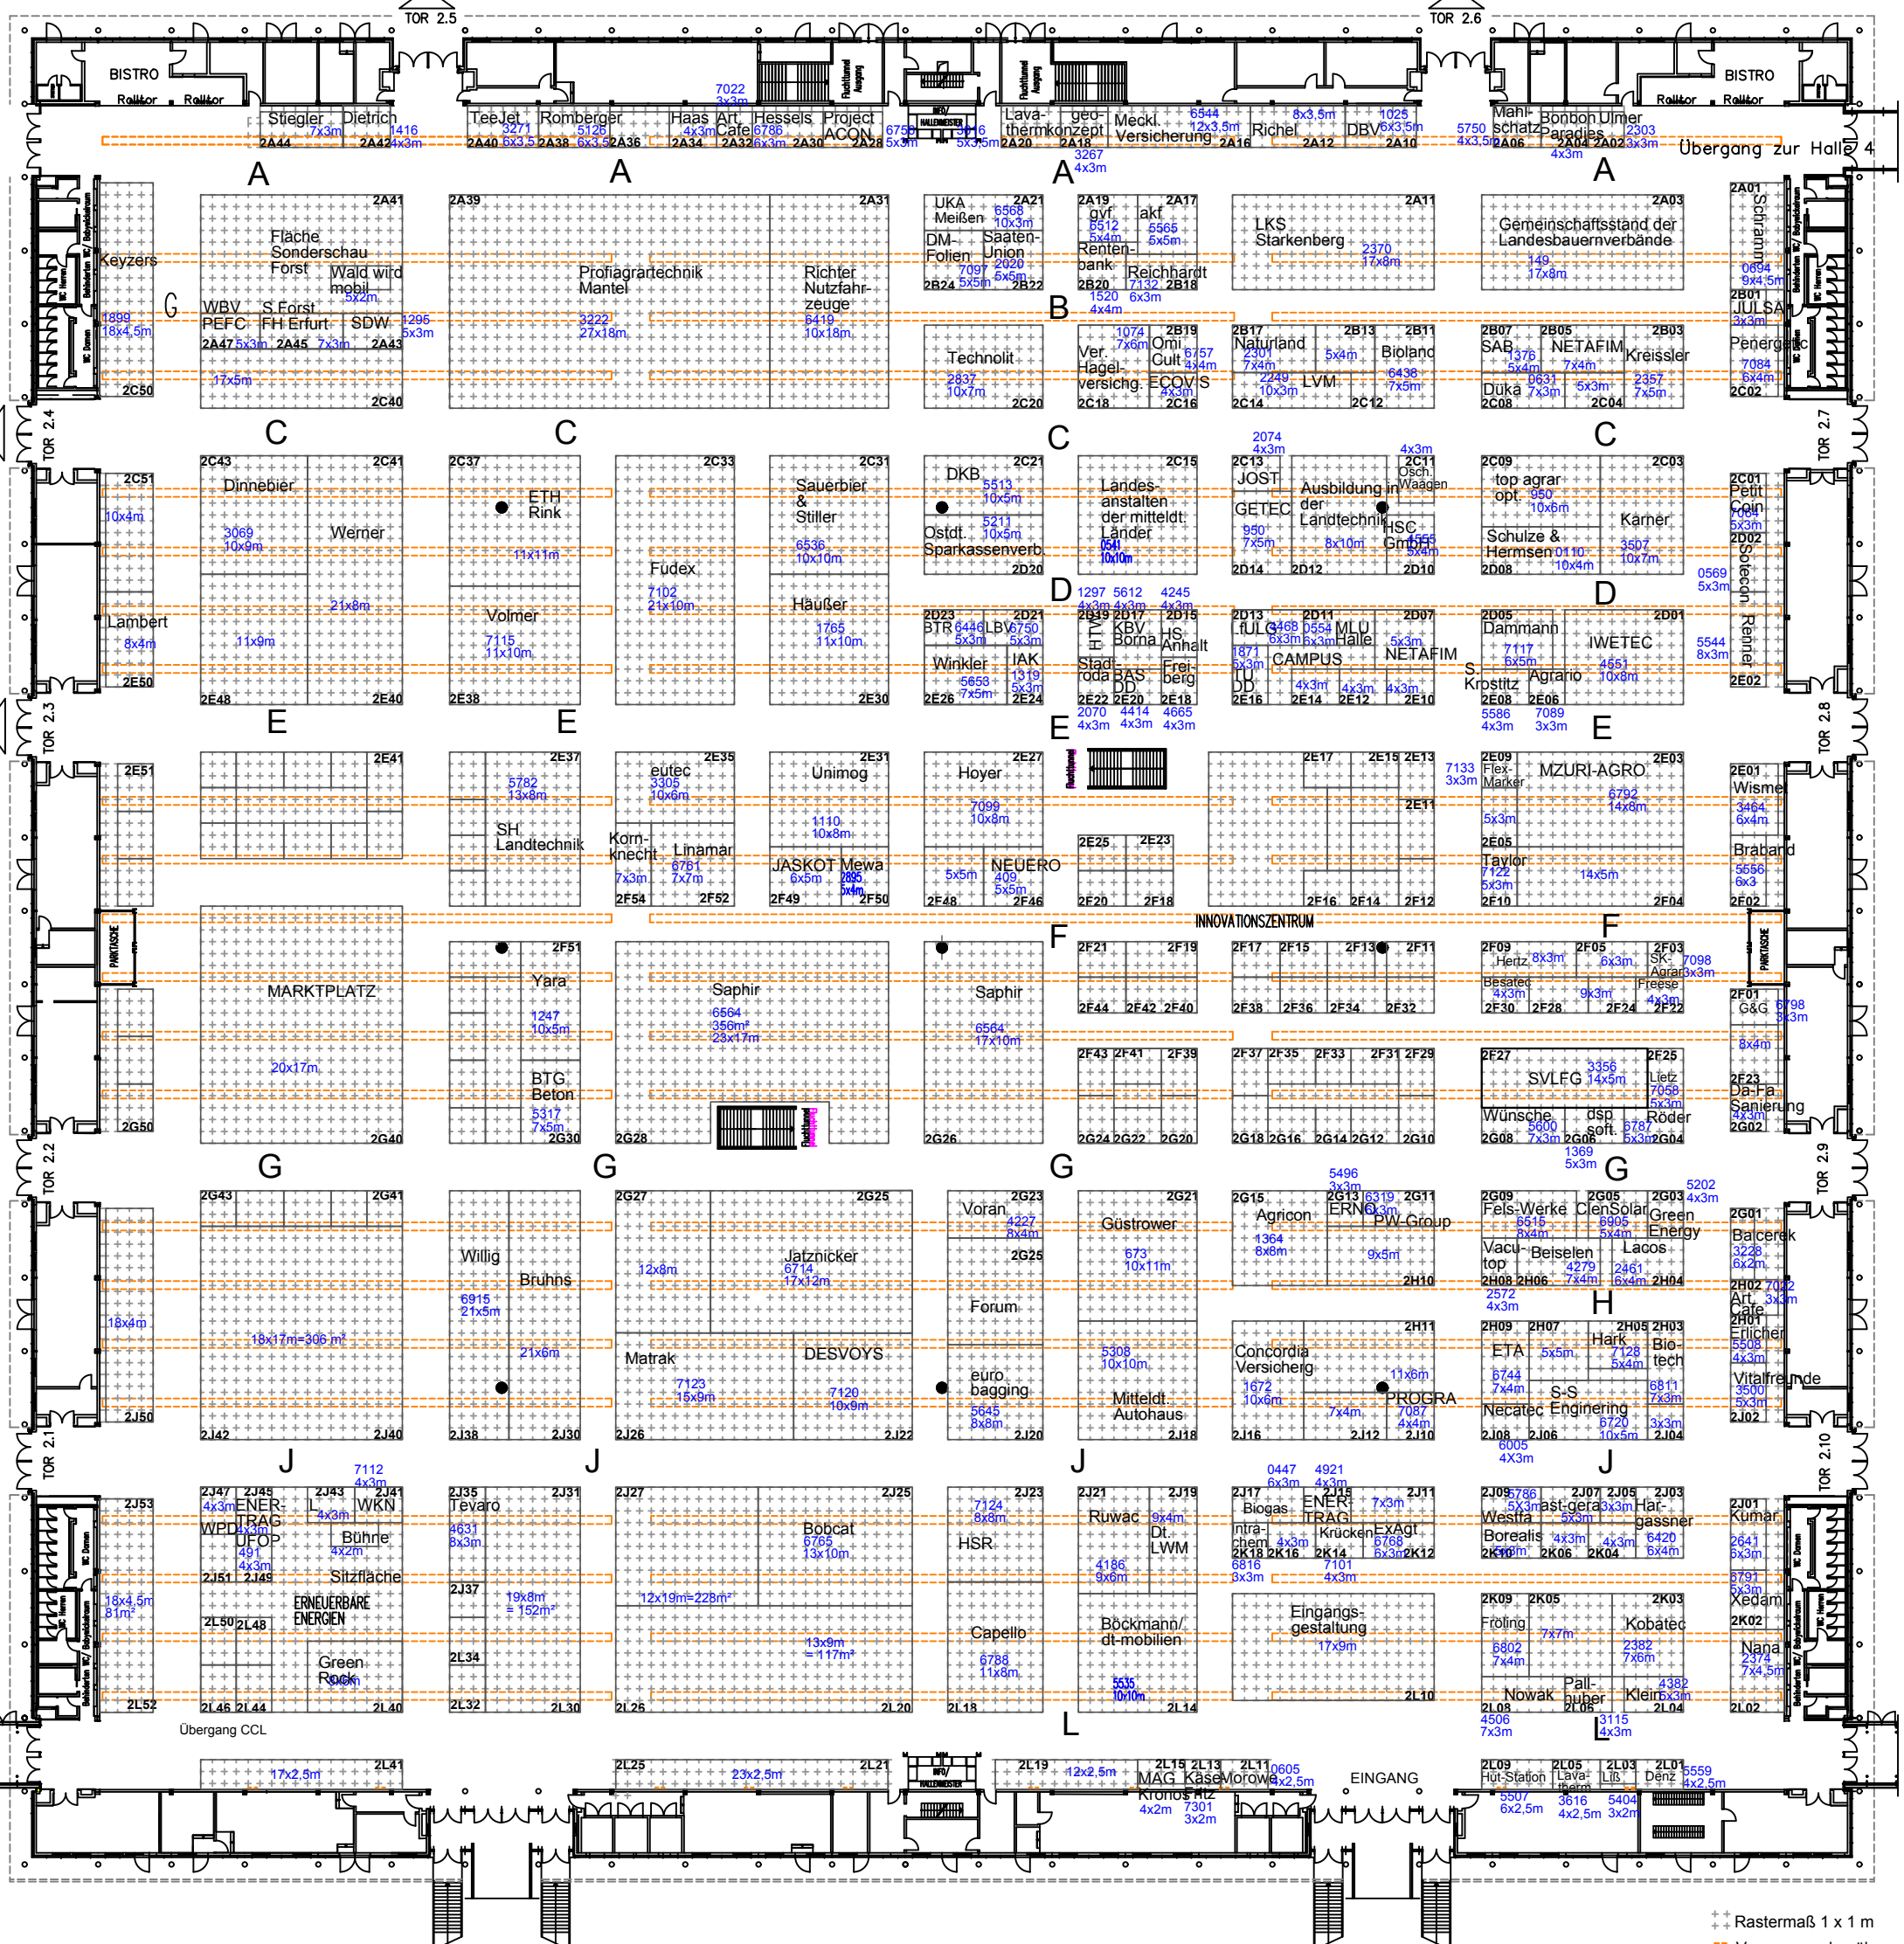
TOR 2.5 TOR 2.6

BISTRO Rolltor Rolltor BISTRO Rolltor Rolltor

Stiegler 3x3m Dietrich 1416 4x3m 2A44 2A42
TeeJet 3271 6x3,5 2A40 Romberger 5126 6x3,5 2A38 2A36
7022 3x3m
Haas 4x3m 2A34 Art Cafe 6786 6x3m 2A32 Hessels 2A30 Project ACON 2A28 6759 5x3m
Lava-therm 3616 5x3,5m 2A20 geo-konzept 2A18 3267 4x3m
Meckl. Versicherung 6544 12x3,5m 2A16 Richel 8x3,5m 2A12 DBV 1025 6x3,5m 2A10
5750 4x3,5m Mahl-schatz 2A06 Bonbon Paradies 2A04 4x3m Ulmer 2303 3x3m 2A02
Übergang zur Halle 4

A A A A

Keyzers 1899 18x4,5m
2A41 Fläche Sonderschau Forst Wald wird mobil 5x2m WBV PEFC 2A47 5x3m S.Forst FH Erfurt 2A45 7x3m SDW 2A43 1295 5x3m
17x5m 2C50 2C40
2A39 Profiagrartechnik Mantel 3222 27x18m
2A31 Richter Nutzfahrzeuge 6419 10x18m
UKA Meißen 6568 10x3m 2A21 DM-Folien 7097 5x5m 2B24 Saaten-Union 2020 5x5m 2B22
2A19 gvf 6512 5x4m 2A17 akf 5565 5x5m Rentenbank 2B20 1520 4x4m Reichhardt 7132 6x3m 2B18
LKS Starkenberg 2370 17x8m 2A11
2A03 Gemeinschaftsstand der Landesbauernverbände 149 17x8m
2A01 Schramm 0694 9x4,5m 2B01 JULSA 3x3m Penergetic 7084 6x4m 2C02

B
Technolit 2837 10x7m 2C20
1074 7x6m Ver. Hagel-versichg. 2C18 2B19 Omi Cult 6757 4x4m ECOVIS 4x3m 2C16
2B17 Naturland 2301 7x4m 2249 10x3m 2C14 2B13 5x4m LVM 2C12 2B11 Bioland 6438 7x5m
2B07 SAB 1376 5x4m Duka 0631 7x3m 2C08 2B05 NETAFIM 7x4m 5x3m 2C04 2B03 Kreissler 2357 7x5m

C C C C C

TOR 2.4 TOR 2.7

2C51 10x4m Lambert 8x4m 2E50
2C43 Dinnebier 3069 10x9m 2C41 Werner 21x8m 11x9m 2E48 2E40
2C37 ETH Rink 11x11m Volmer 7115 11x10m 2E38
2C33 Fudex 7102 21x10m
2C31 Sauerbier & Stiller 6536 10x10m Häußer 1765 11x10m 2E30
DKB 5513 10x5m 2C21 Ostdt. 5211 10x5m Sparkassenverb. 2D20
2C15 Landes-anstalten der mitteldt. Länder 0541 10x10m
2074 4x3m 2C13 JOST GETEC 950 7x5m 2D14 Ausbildung in der Landtechnik 8x10m 2D12 4x3m 2C11 Osch. Waagen HSC GmbH 1555 5x4m 2D10
2C09 top agrar opt. 950 10x6m Schulze & Hermsen 0110 10x4m 2D08 2C03 Karner 3507 10x7m
2C01 Petit Coin 7064 5x3m 2D02 Solecon 0569 5x3m Renner 5544 8x3m 2E02

D D
1297 4x3m 5612 4x3m 4245 4x3m
2D23 BTR 6446 5x3m LBV 2D21 6750 5x3m Winkler 5653 7x5m IAK 1319 5x3m 2E26 2E24
2D19 HTW 2D17 KBV Borna 2D15 HS Anhalt Stadtroda BAS DD Freiberg 2E22 2E20 2E18
2070 4x3m 4414 4x3m 4665 4x3m
2D13 fULG 3468 6x3m 2D11 0554 6x3m MLU Halle 2D07 5x3m 1871 5x3m TU DD CAMPUS 4x3m 4x3m 4x3m NETAFIM 2E16 2E14 2E12 2E10
2D05 Dammann 7117 6x5m S. Krostitz 2E08 5586 4x3m Agrario 2E06 7089 3x3m 2D01 IWETEC 4551 10x8m

E E E E E

TOR 2.3 TOR 2.8

2E51 2E41
2E37 5792 13x8m SH Landtechnik
eutec 3305 10x6m 2E35 Kornknecht 7x3m Linamar 6761 7x7m 2F54 2F52
2E31 Unimog 1110 10x8m JASKOT 6x5m Mewa 2895 5x4m 2F49 2F50
Hoyer 2E27 7099 10x8m 5x5m NEUERO 409 5x5m 2F48 2F46
2E25 2E23 2F20 2F18
2E17 2E15 2E13 2E11 2F16 2F14 2F12
7133 3x3m 2E09 Flex-Marker 5x3m 2E05 Taylor 7122 5x3m 2F10 MZURI-AGRO 6792 14x8m 2E03 14x5m 2F04
2E01 Wismer 3464 6x4m Brabard 5556 6x3 2F02

INNOVATIONSZENTRUM F F

PARTYSCHE PARTYSCHE

MARKTPLATZ 20x17m 2G50 2G40
2F51 Yara 1247 10x5m BTG Beton 5317 7x5m 2G30
Saphir 6564 356m² 23x17m 2G28
Saphir 6564 17x10m 2G26
2F21 2F19 2F44 2F42 2F40 2F43 2F41 2F39 2G24 2G22 2G20
2F17 2F15 2F13 2F11 2F38 2F36 2F34 2F32 2F37 2F35 2F33 2F31 2F29 2G18 2G16 2G14 2G12 2G10
2F09 Hertz 8x3m 2F05 6x3m 2F03 SK-Agrar 7098 3x3m Besatec 4x3m 2F30 9x3m 2F28 Freese 4x3m 2F24 2F22
2F27 SVLFG 3356 14x5m Wünsche 5600 7x3m 2G08 dsp soft. 2G06 6787 5x3m 2F25 Lietz 7058 5x3m Röder 2G04 1369 5x3m
2F01 G&G 6798 5x3m 8x4m 2F23 Da-Fa Sanierung 4x3m 2G02

G G G G G

TOR 2.2 TOR 2.9

18x4m 2J50
2G43 2G41 18x17m=306 m² 2J42 2J40
Willig Bruhns 6915 21x5m 21x6m 2J38 2J30
2G27 12x8m 2G25 Jatznicker 6714 17x12m Matrak 7123 15x9m DESVOYS 7120 10x9m 2J26 2J22
Voran 4227 8x4m 2G23 2G25 Forum euro bagging 5645 8x8m 2J20
2G21 Güstrower 673 10x11m 5308 10x10m Mitteldt. Autohaus 2J18
2G15 Agricon 1364 8x8m 5496 3x3m 2G13 ERNO 6319 6x3m 2G11 PW-Group 9x5m 2H10
2H11 Concordia Versicherg 1672 10x6m 11x6m 7x4m PROGRA 7087 4x4m 2J16 2J12 2J10
2G09 Fels-Werke 6516 8x4m 2G05 ClenSolar 6905 5x4m 2G03 Green Energy 5202 4x3m Vacu-top Beiselen 4279 7x4m Lacos 2461 6x4m 2H08 2H06 2H04 2572 4x3m
H
2H09 ETA 6744 7x4m 2H07 5x5m 2H05 Hark 7128 5x4m 2H03 Bio-tech 6811 7x3m Necatec S-S Enginering 6720 10x5m 3x3m 2J08 2J06 2J04 6005 4X3m
2G01 Balcerek 3228 6x2m 2H02 7022 Art Cafe 3x3m 2H01 Ehlicher 5508 4x3m Vitalfreunde 3500 5x3m 2J02

J J J J

TOR 2.1 TOR 2.10

2J53 18x4,5m 81m² 2L52
7112 4x3m
2J47 4x3m 2J45 ENER-TRAG WPD 4x3m UFOP 491 4x3m 2J51 2J49 2J43 L 4x3m 2J41 WKN Bühne 4x2m Sitzfläche ERNEUERBARE ENERGIEN 2L50 2L48 Green Rock 5x3m 2L46 2L44 2L40
2J35 Tevaro 4631 8x3m 2J31 2J37 19x8m = 152m² 2L34 2L32 2L30
2J27 2J25 Bobcat 6765 13x10m 12x19m=228m² 13x9m = 117m² 2L26 2L20
2J23 7124 8x8m HSR Capello 6788 11x8m 2L18
2J21 Ruwac 2J19 9x4m Dt. LWM 4186 9x6m Böckmann/ dt-mobilien 5535 10x10m 2L14
0447 6x3m 4921 4x3m 2J17 Biogas ENER-TRAG 2J15 7x3m 2J11 Intra-chem 4x3m Krücken ExAgt 6768 6x3m 2K18 2K16 2K14 2K12 6816 3x3m 7101 4x3m
Eingangs-gestaltung 17x9m 2L10
2J09 5786 5x3m Westfa Borealis 2K10 2J07 Last-gera 5x3m 4x3m 2K06 2J05 3x3m 4x3m 2K04 2J03 Har-gassner 6420 6x4m
2K09 Fröling 6802 7x4m 2K05 7x7m Nowak 2L08 4506 7x3m Pall-huber 2L06 2K03 Kobatec 2382 7x6m Klein 4382 5x3m 2L04 3115 4x3m
2J01 Kumar 2641 6x3m 5791 5x3m Xedam 2K02 Nana 2374 7x4,5m 2L02

L L

Übergang CCL
2L41 17x2,5m
2L25 23x2,5m 2L21
2L19 12x2,5m 2L15 MAG Kronos 4x2m 2L13 Käse Ritz 7301 3x2m 2L11 Morowa 0605 4x2,5m
EINGANG
2L09 Hüt-Station 5507 6x2,5m 2L05 Lava-therm 3616 4x2,5m 2L03 Lift 5404 3x2m 2L01 Denz 5559 4x2,5m

INFO/ HALLENMEISTER INFO/ HALLENMEISTER

Rastermaß 1 x 1 m